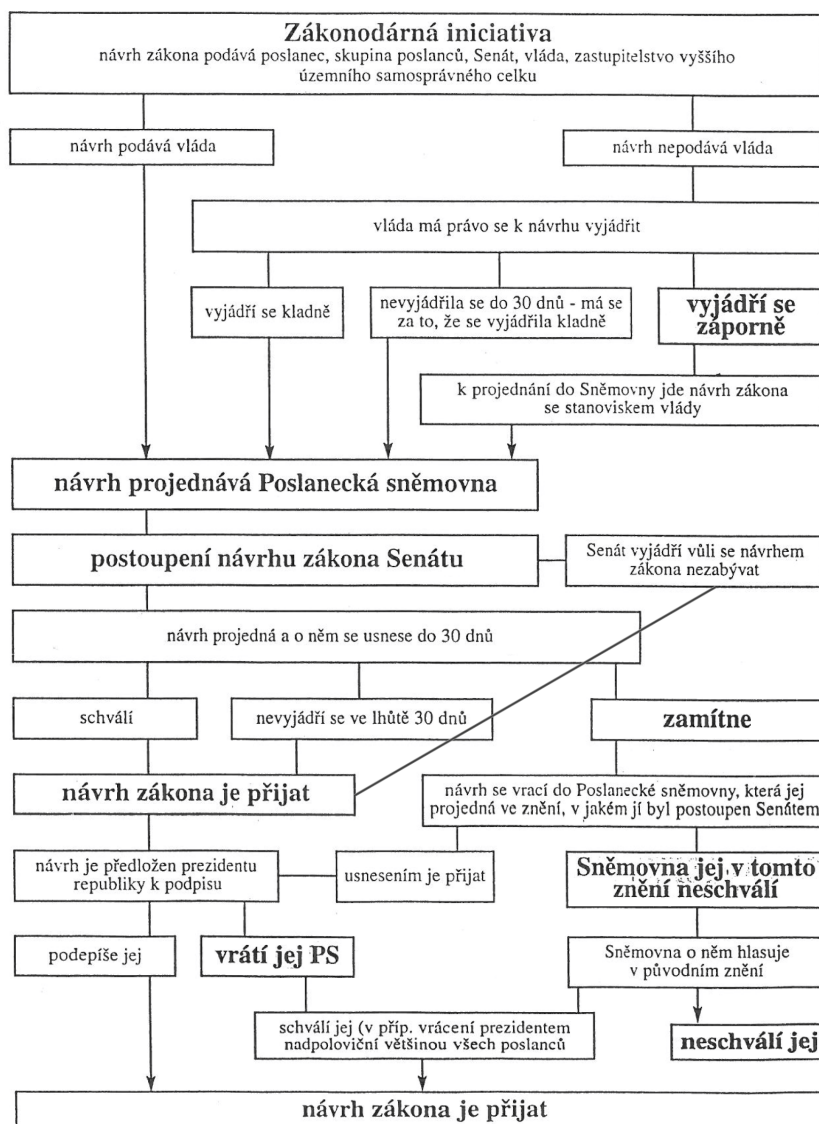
Zákonodárná iniciativa
návrh zákona podává poslanec, skupina poslanců, Senát, vláda, zastupitelstvo vyššího územního samosprávného celku

návrh podává vláda

návrh nepodává vláda

vláda má právo se k návrhu vyjádřit

vyjádří se kladně

nevyjádřila se do 30 dnů - má se za to, že se vyjádřila kladně

vyjádří se záporně

k projednání do Sněmovny jde návrh zákona se stanoviskem vlády

návrh projednává Poslanecká sněmovna

postoupení návrhu zákona Senátu

Senát vyjádří vůli se návrhem zákona nezabývat

návrh projedná a o něm se usnese do 30 dnů

schválí

nevyjádří se ve lhůtě 30 dnů

zamítne

návrh zákona je přijat

návrh se vrací do Poslanecké sněmovny, která jej projedná ve znění, v jakém jí byl postoupen Senátem

návrh je předložen prezidentu republiky k podpisu

usnesením je přijat

Sněmovna jej v tomto znění neschválí

podepíše jej

vrátí jej PS

Sněmovna o něm hlasuje v původním znění

schválí jej (v příp. vrácení prezidentem nadpoloviční většinou všech poslanců

neschválí jej

návrh zákona je přijat